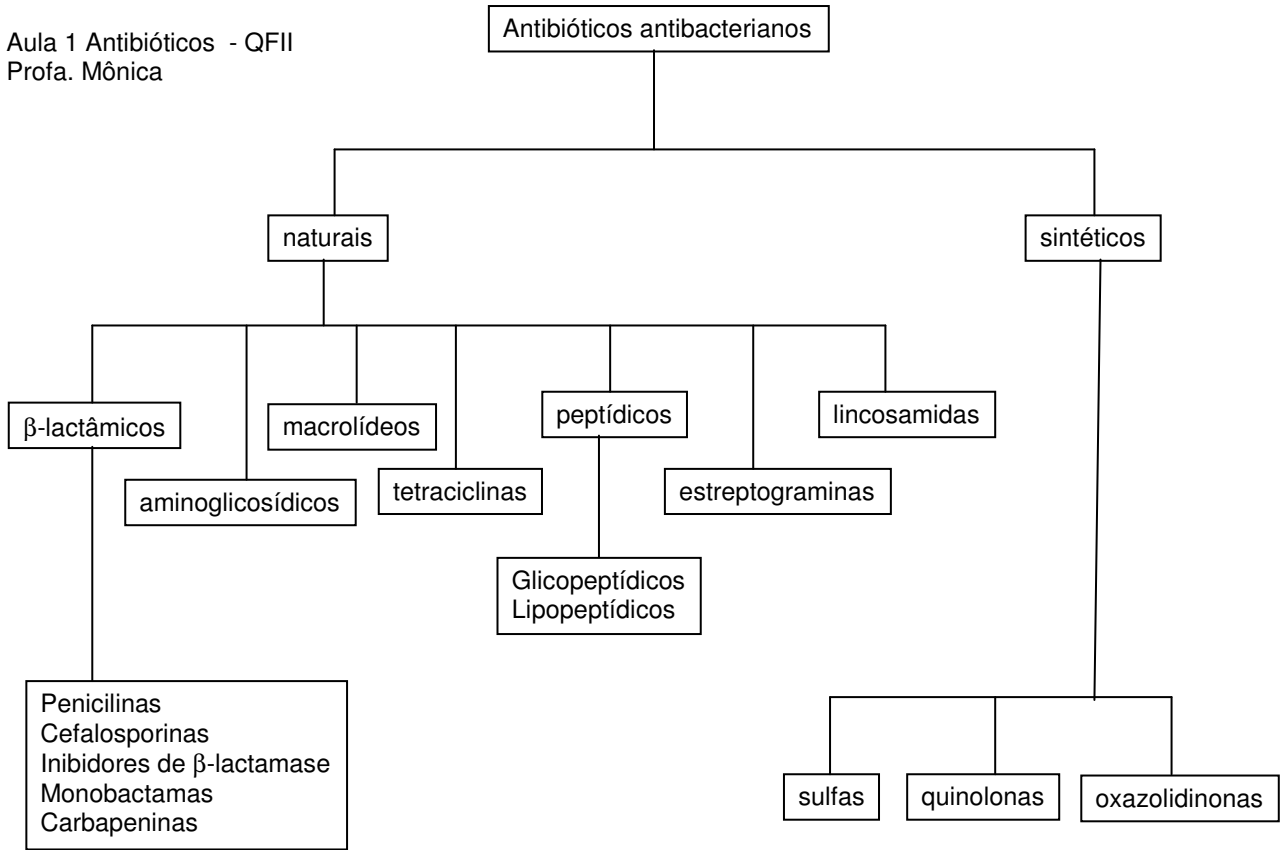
Aula 1 Antibióticos - QFII
Profa. Mônica

Antibióticos antibacterianos

naturais

sintéticos

β-lactâmicos

aminoglicosídicos

macrolídeos

tetraciclinas

peptídicos

estreptograminas

lincosamidas

Glicopeptídicos
Lipopeptídicos

Penicilinas
Cefalosporinas
Inibidores de β-lactamase
Monobactamas
Carbapeninas

sulfas

quinolonas

oxazolidinonas